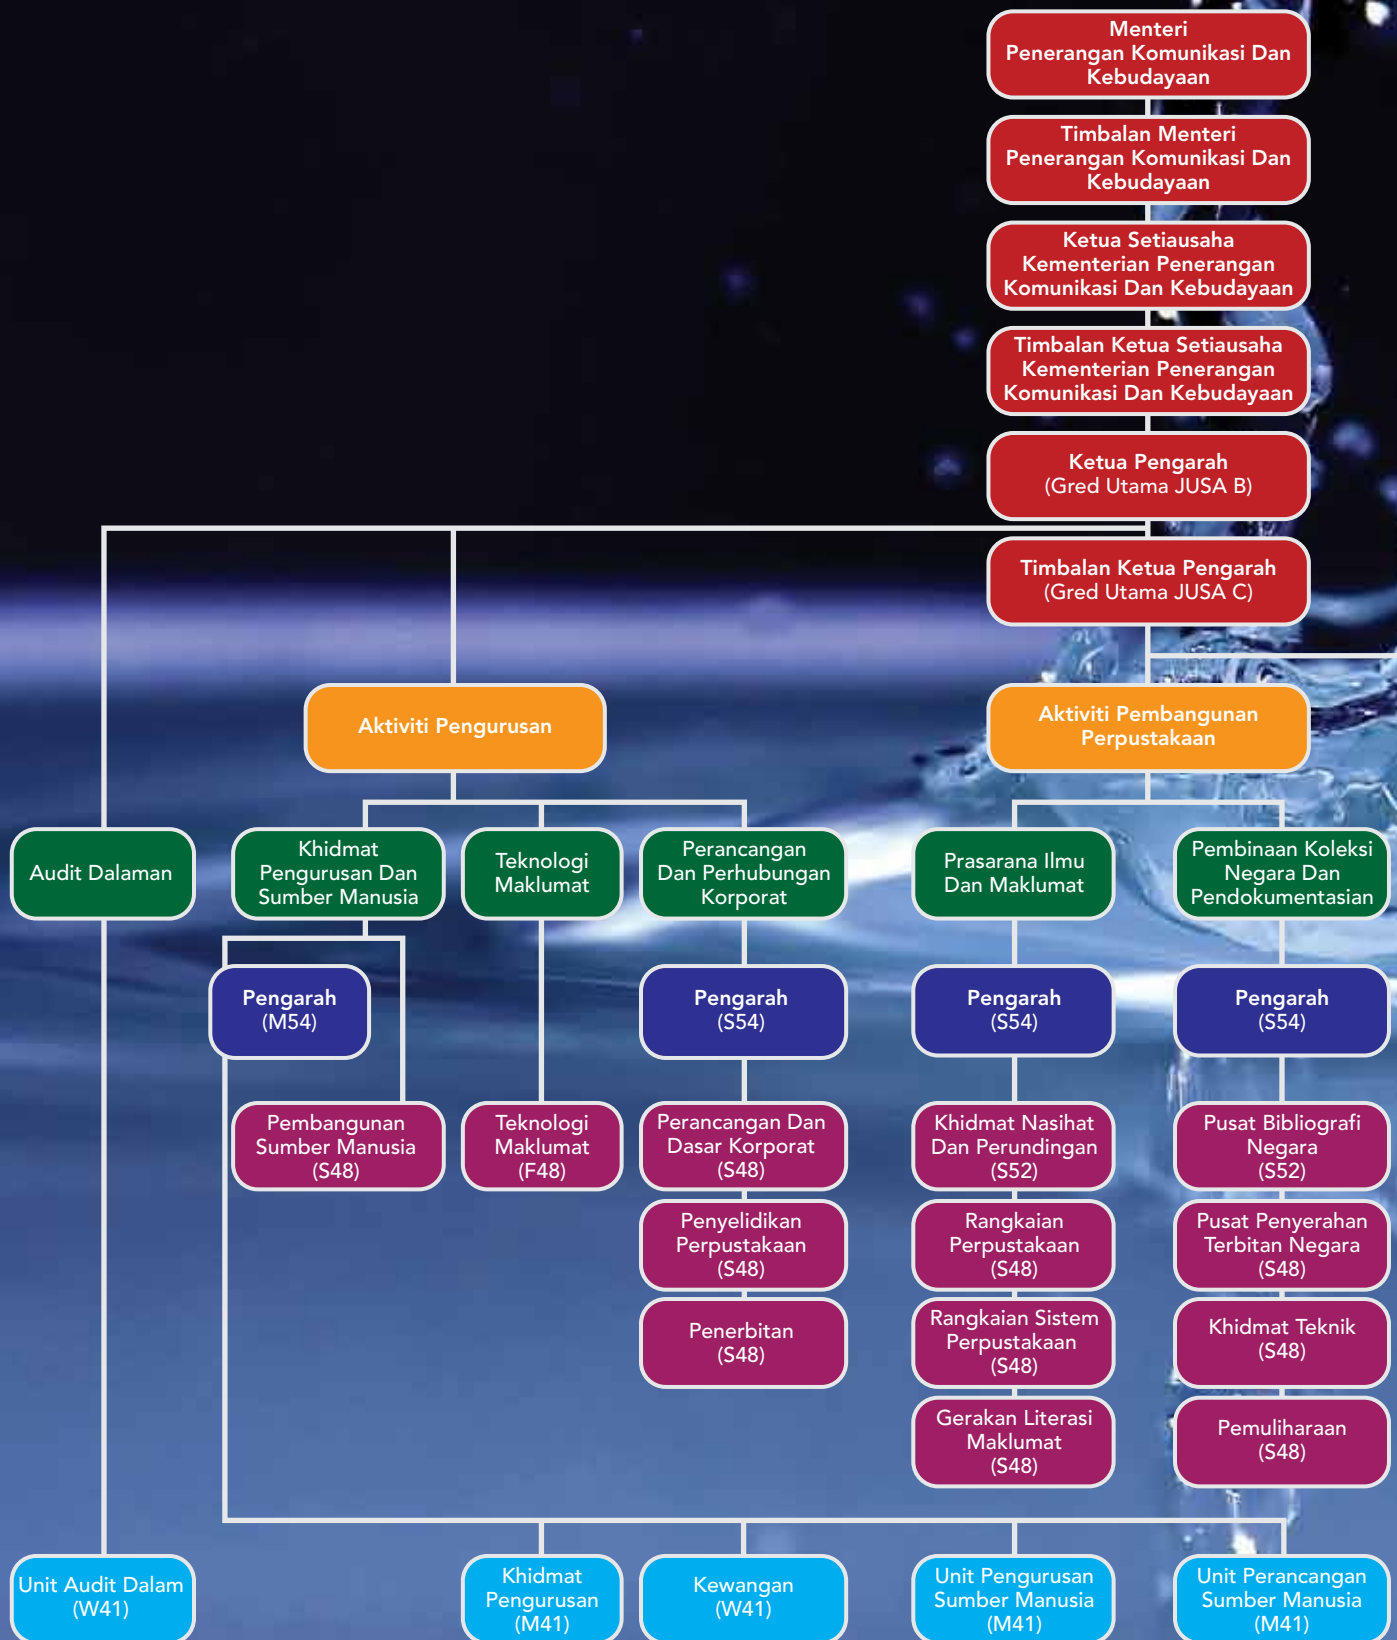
Menteri
Penerangan Komunikasi Dan Kebudayaan

Timbalan Menteri
Penerangan Komunikasi Dan Kebudayaan

Ketua Setiausaha
Kementerian Penerangan Komunikasi Dan Kebudayaan

Timbalan Ketua Setiausaha
Kementerian Penerangan Komunikasi Dan Kebudayaan

Ketua Pengarah
(Gred Utama JUSA B)

Timbalan Ketua Pengarah
(Gred Utama JUSA C)

Aktiviti Pengurusan

Aktiviti Pembangunan Perpustakaan

Audit Dalaman

Khidmat Pengurusan Dan Sumber Manusia

Teknologi Maklumat

Perancangan Dan Perhubungan Korporat

Prasarana Ilmu Dan Maklumat

Pembinaan Koleksi Negara Dan Pendokumentasian

Pengarah
(M54)

Pengarah
(S54)

Pengarah
(S54)

Pengarah
(S54)

Pembangunan Sumber Manusia
(S48)

Teknologi Maklumat
(F48)

Perancangan Dan Dasar Korporat
(S48)

Penyelidikan Perpustakaan
(S48)

Penerbitan
(S48)

Khidmat Nasihat Dan Perundingan
(S52)

Rangkaian Perpustakaan
(S48)

Rangkaian Sistem Perpustakaan
(S48)

Gerakan Literasi Maklumat
(S48)

Pusat Bibliografi Negara
(S52)

Pusat Penyerahan Terbitan Negara
(S48)

Khidmat Teknik
(S48)

Pemuliharaan
(S48)

Unit Audit Dalam
(W41)

Khidmat Pengurusan
(M41)

Kewangan
(W41)

Unit Pengurusan Sumber Manusia
(M41)

Unit Perancangan Sumber Manusia
(M41)